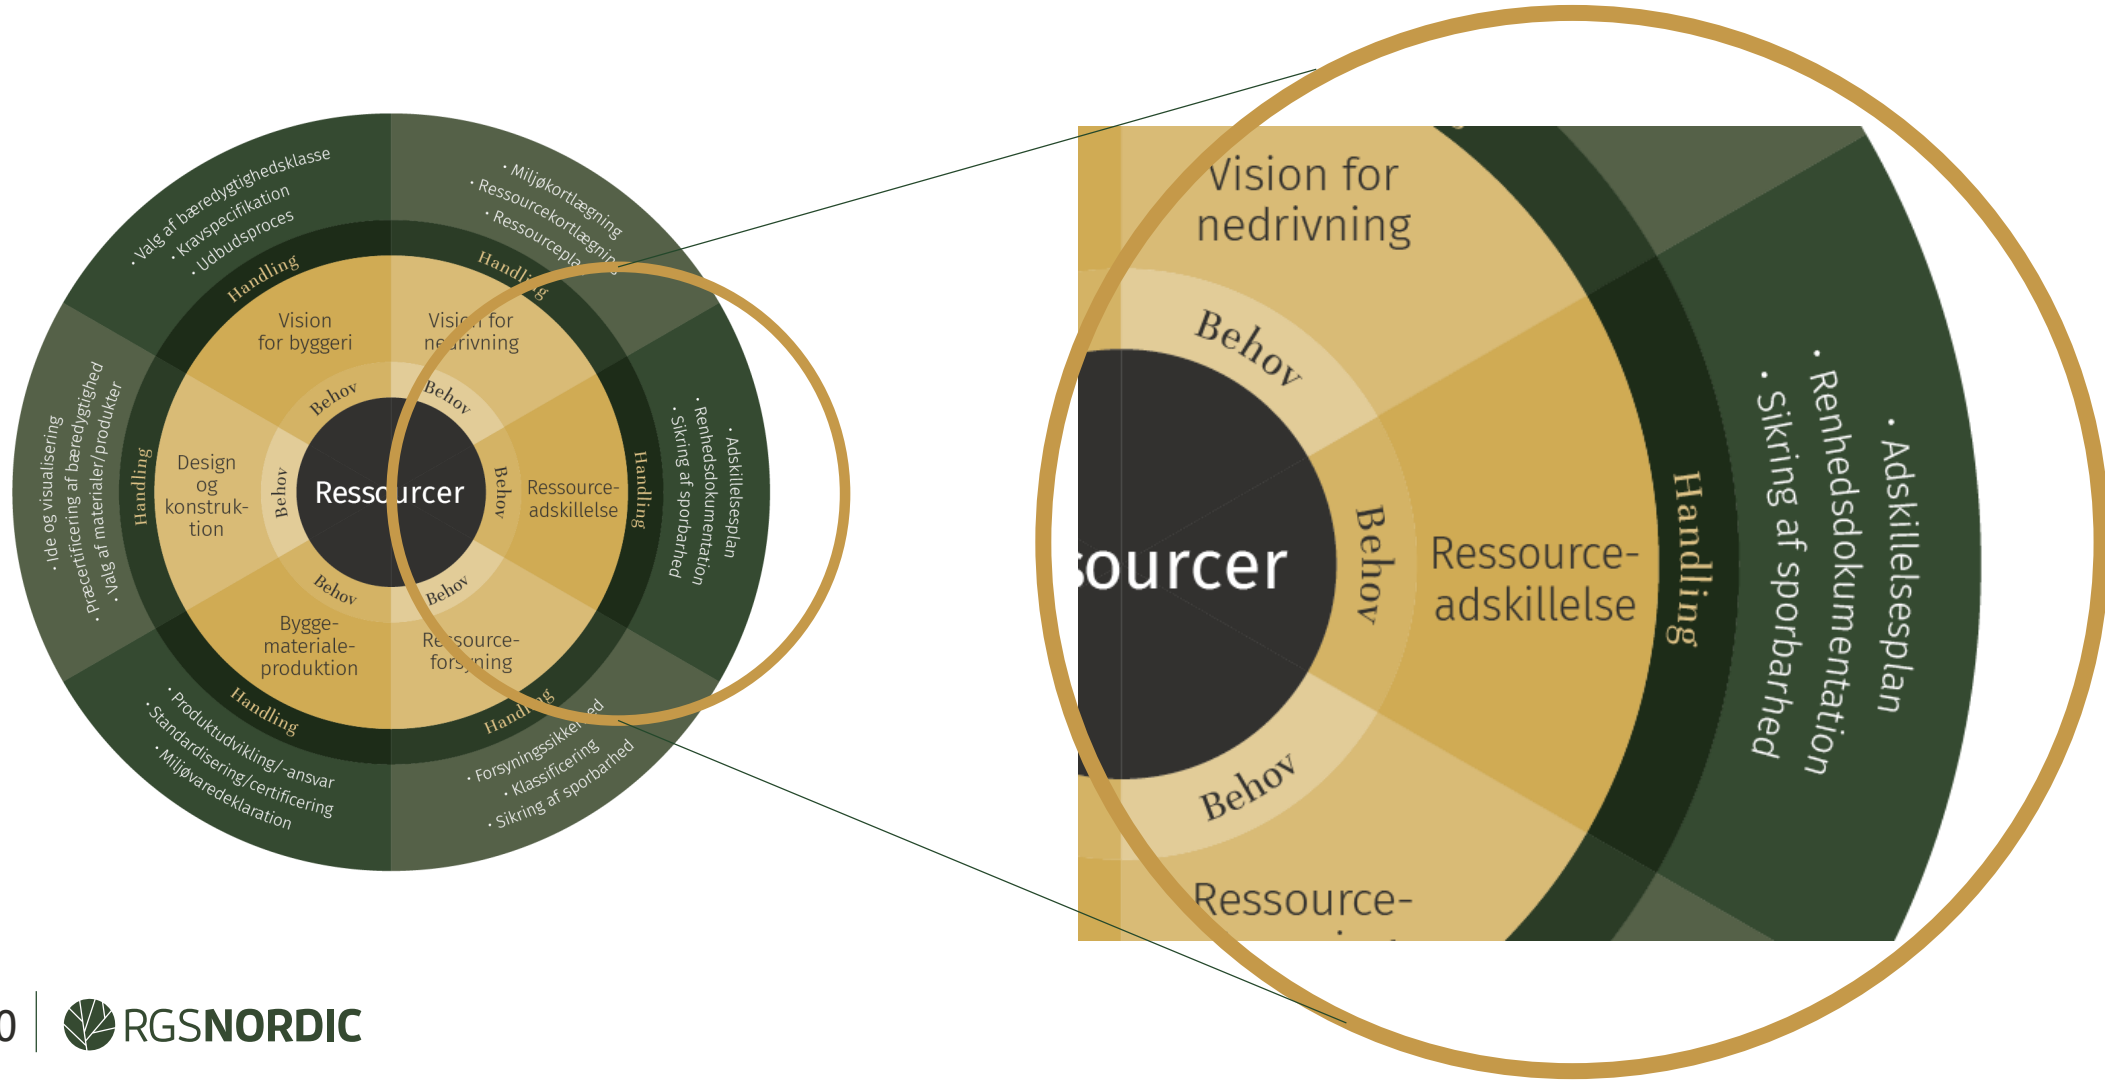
• Valg af bæredygtighedsklasse
• Kravspecifikation
• Udbudsproces

• Miljøkortlægning
• Ressourcekortlægning
• Ressourcepla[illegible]

Handling

Handling

Vision for byggeri

Visi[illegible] for ne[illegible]rivning

Behov

Behov

• Ide og visualisering
• Præcertificering af bæredygtighed
• Valg af materialer/produkter

Handling

Design og konstruktion

Behov

Ressourcer

Behov

Ressource-adskillelse

Handling

• Adskillelsesplan
• Renhedsdokumentation
• Sikring af sporbarhed

Behov

Behov

Bygge-materiale-produktion

Re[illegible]source-fors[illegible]ning

Handling

Handling

• Produktudvikling/-ansvar
• Standardisering/certificering
• Miljøvaredeklaration

• Forsyningssikke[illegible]ed
• Klassificering
• Sikring af sporbarhed

Vision for nedrivning

Behov

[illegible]ourcer

Behov

Ressource-adskillelse

Handling

• Adskillelsesplan
• Renhedsdokumentation
• Sikring af sporbarhed

Behov

Ressource-

0 | RGSNORDIC